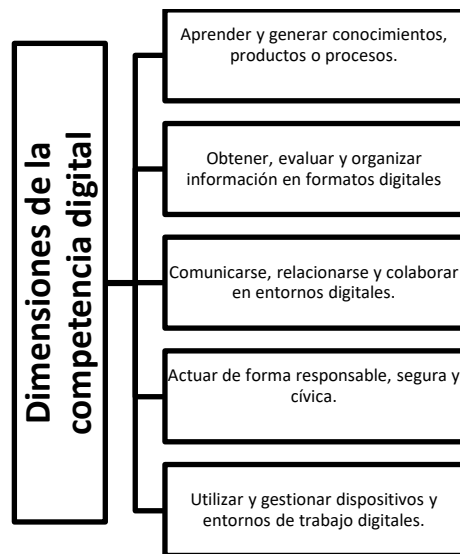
Dimensiones de la competencia digital

Aprender y generar conocimientos, productos o procesos.

Obtener, evaluar y organizar información en formatos digitales

Comunicarse, relacionarse y colaborar en entornos digitales.

Actuar de forma responsable, segura y cívica.

Utilizar y gestionar dispositivos y entornos de trabajo digitales.